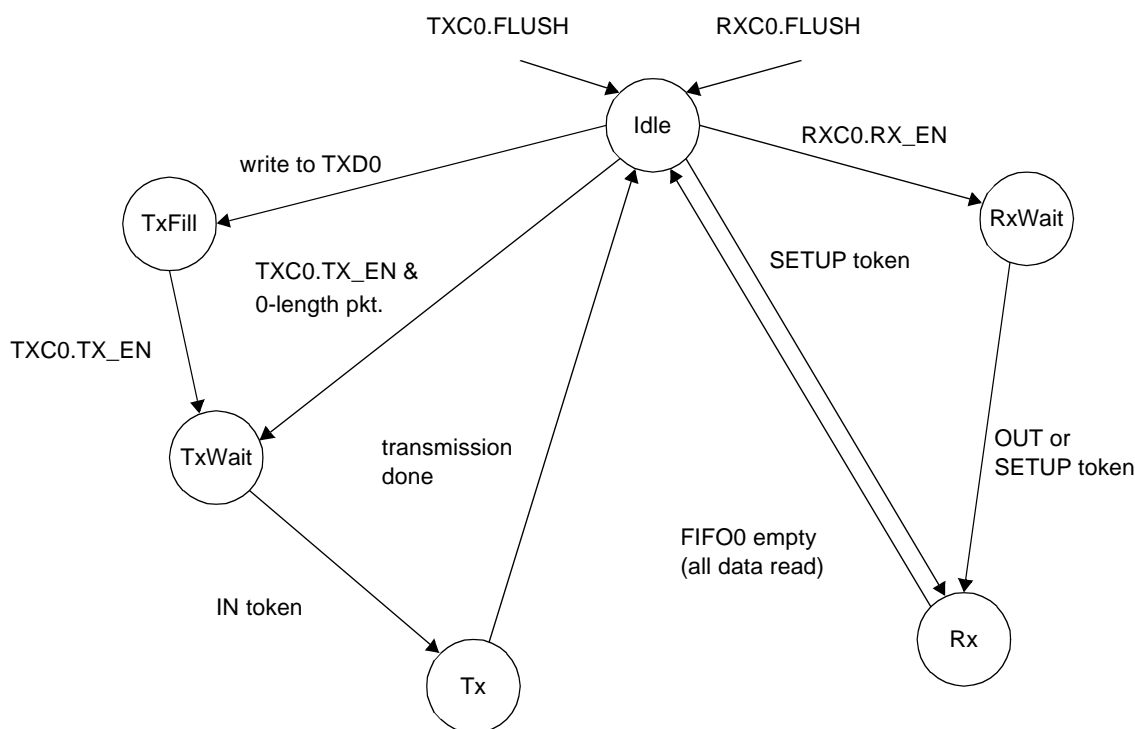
TXC0.FLUSH

RXC0.FLUSH

Idle

write to TXD0

RXC0.RX_EN

TxFill

RxWait

TXC0.TX_EN &
0-length pkt.

SETUP token

TXC0.TX_EN

TxWait

transmission
done

OUT or
SETUP token

FIFO0 empty
(all data read)

IN token

Rx

Tx